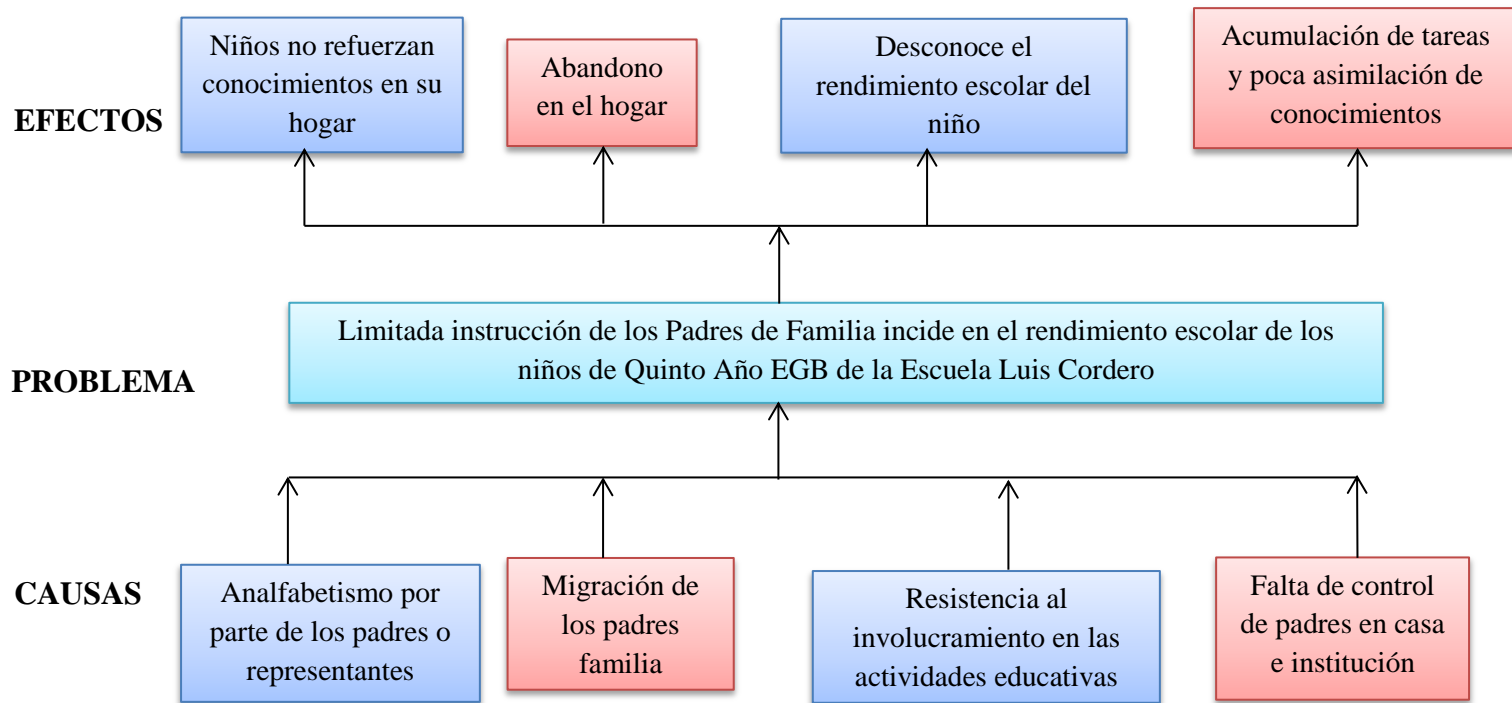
EFECTOS

Niños no refuerzan conocimientos en su hogar

Abandono en el hogar

Desconoce el rendimiento escolar del niño

Acumulación de tareas y poca asimilación de conocimientos

PROBLEMA

Limitada instrucción de los Padres de Familia incide en el rendimiento escolar de los niños de Quinto Año EGB de la Escuela Luis Cordero

CAUSAS

Analfabetismo por parte de los padres o representantes

Migración de los padres familia

Resistencia al involucramiento en las actividades educativas

Falta de control de padres en casa e institución